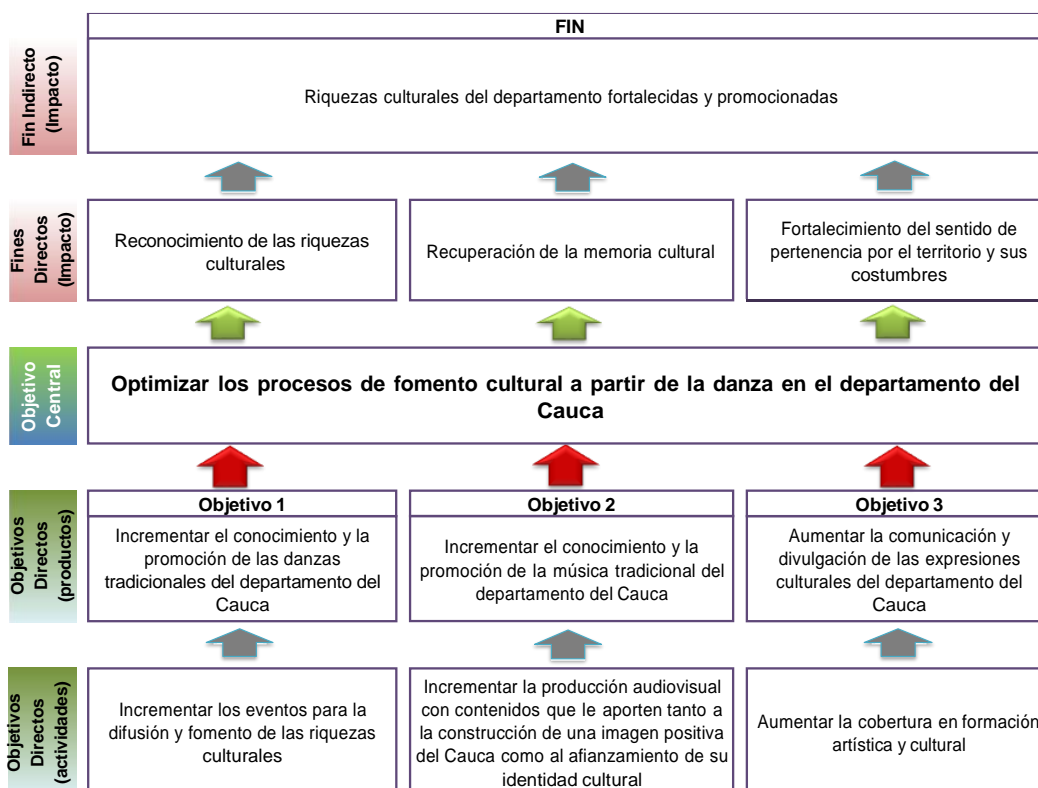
Fin Indirecto (Impacto)

FIN

Riquezas culturales del departamento fortalecidas y promocionadas

Fines Directos (Impacto)

Reconocimiento de las riquezas culturales

Recuperación de la memoria cultural

Fortalecimiento del sentido de pertenencia por el territorio y sus costumbres

Objetivo Central

Optimizar los procesos de fomento cultural a partir de la danza en el departamento del Cauca

Objetivos Directos (productos)

Objetivo 1

Incrementar el conocimiento y la promoción de las danzas tradicionales del departamento del Cauca

Objetivo 2

Incrementar el conocimiento y la promoción de la música tradicional del departamento del Cauca

Objetivo 3

Aumentar la comunicación y divulgación de las expresiones culturales del departamento del Cauca

Objetivos Directos (actividades)

Incrementar los eventos para la difusión y fomento de las riquezas culturales

Incrementar la producción audiovisual con contenidos que le aporten tanto a la construcción de una imagen positiva del Cauca como al afianzamiento de su identidad cultural

Aumentar la cobertura en formación artística y cultural